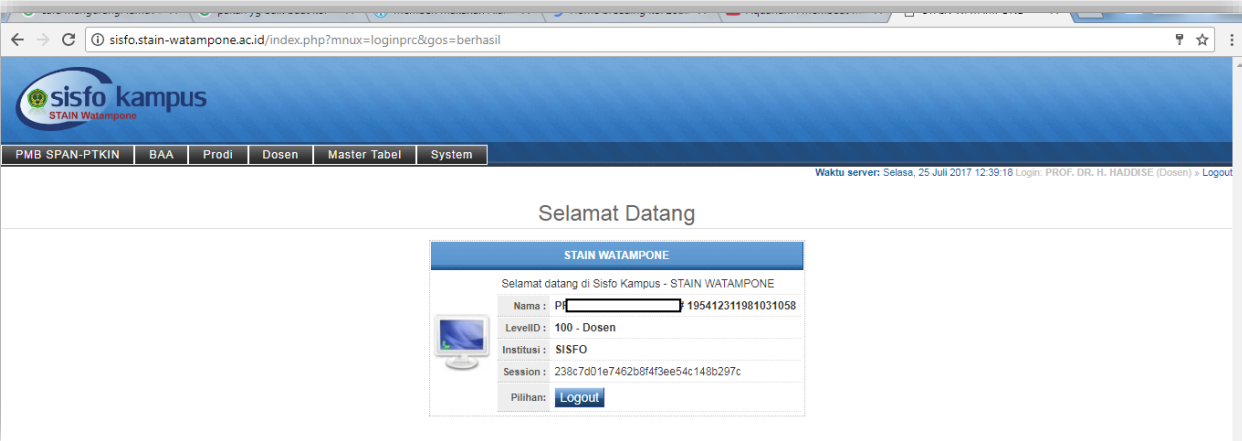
sisfo.stain-watampone.ac.id/index.php?mnux=loginprc&gos=berhasil

sisfo kampus
STAIN Watampone

PMB SPAN-PTKIN | BAA | Prodi | Dosen | Master Tabel | System

Waktu server: Selasa, 25 Juli 2017 12:39:18 Login: PROF. DR. H. HADDISE (Dosen) » Logout

Selamat Datang

STAIN WATAMPONE

Selamat datang di Sisfo Kampus - STAIN WATAMPONE

| | |
|---|---|
| Nama : | P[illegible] # 195412311981031058 |
| LevelID : | 100 - Dosen |
| Institusi : | SISFO |
| Session : | 238c7d01e7462b8f4f3ee54c148b297c |
| Pilihan: | Logout |